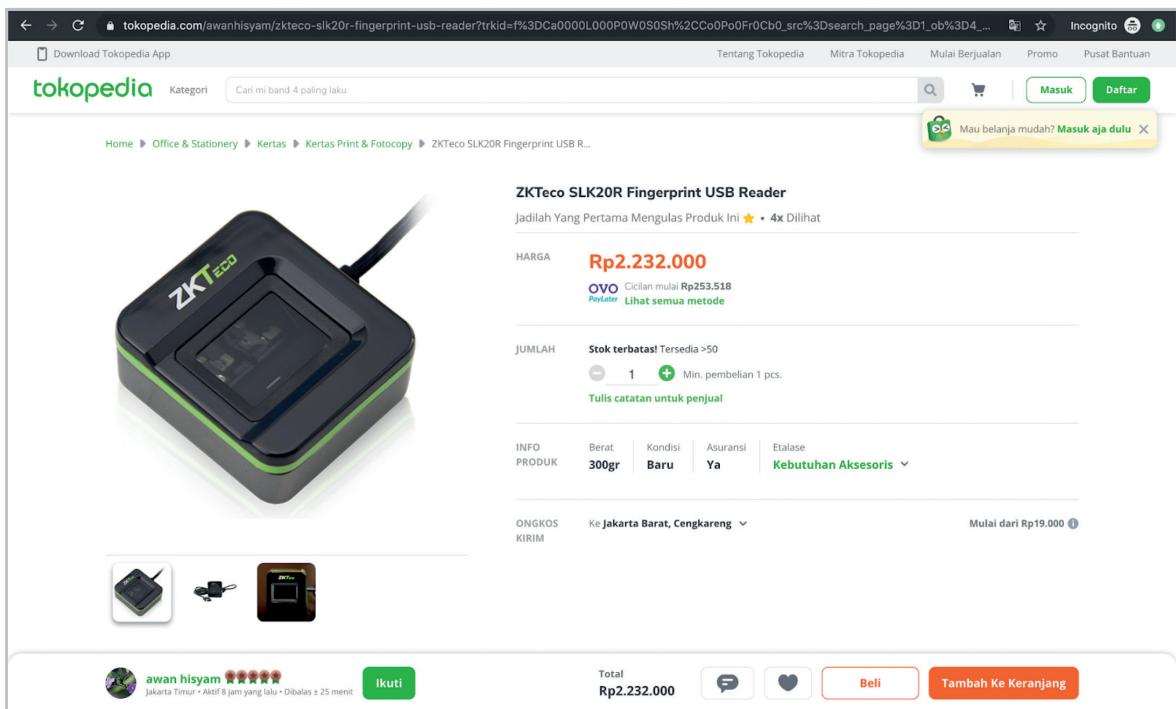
tokopedia.com/awanhisyam/zkteco-slk20r-fingerprint-usb-reader?trkid=f%3DCa0000L000P0W0S0Sh%2CCo0Po0Fr0Cb0_src%3Dsearch_page%3D1_ob%3D4_...

Incognito

Download Tokopedia App

Tentang Tokopedia Mitra Tokopedia Mulai Berjualan Promo Pusat Bantuan

tokopedia Kategori Cari mi band 4 paling laku

Masuk Daftar

Mau belanja mudah? Masuk aja dulu

Home ▶ Office & Stationery ▶ Kertas ▶ Kertas Print & Fotocopy ▶ ZKTeco SLK20R Fingerprint USB R...

ZKTECO

ZKTeco SLK20R Fingerprint USB Reader

Jadilah Yang Pertama Mengulas Produk Ini • 4x Dilihat

HARGA

Rp2.232.000

OVO PayLater Cicilan mulai Rp253.518

Lihat semua metode

JUMLAH

Stok terbatas! Tersedia >50

1 Min. pembelian 1 pcs.

Tulis catatan untuk penjual

INFO PRODUK

| Berat | Kondisi | Asuransi | Etalase |
|---|---|---|---|
| 300gr | Baru | Ya | Kebutuhan Aksesoris |

ONGKOS KIRIM

Ke Jakarta Barat, Cengkareng

Mulai dari Rp19.000

awan hisyam

Jakarta Timur • Aktif 8 jam yang lalu • Dibalas ± 25 menit

Ikuti

Total

Rp2.232.000

Beli

Tambah Ke Keranjang